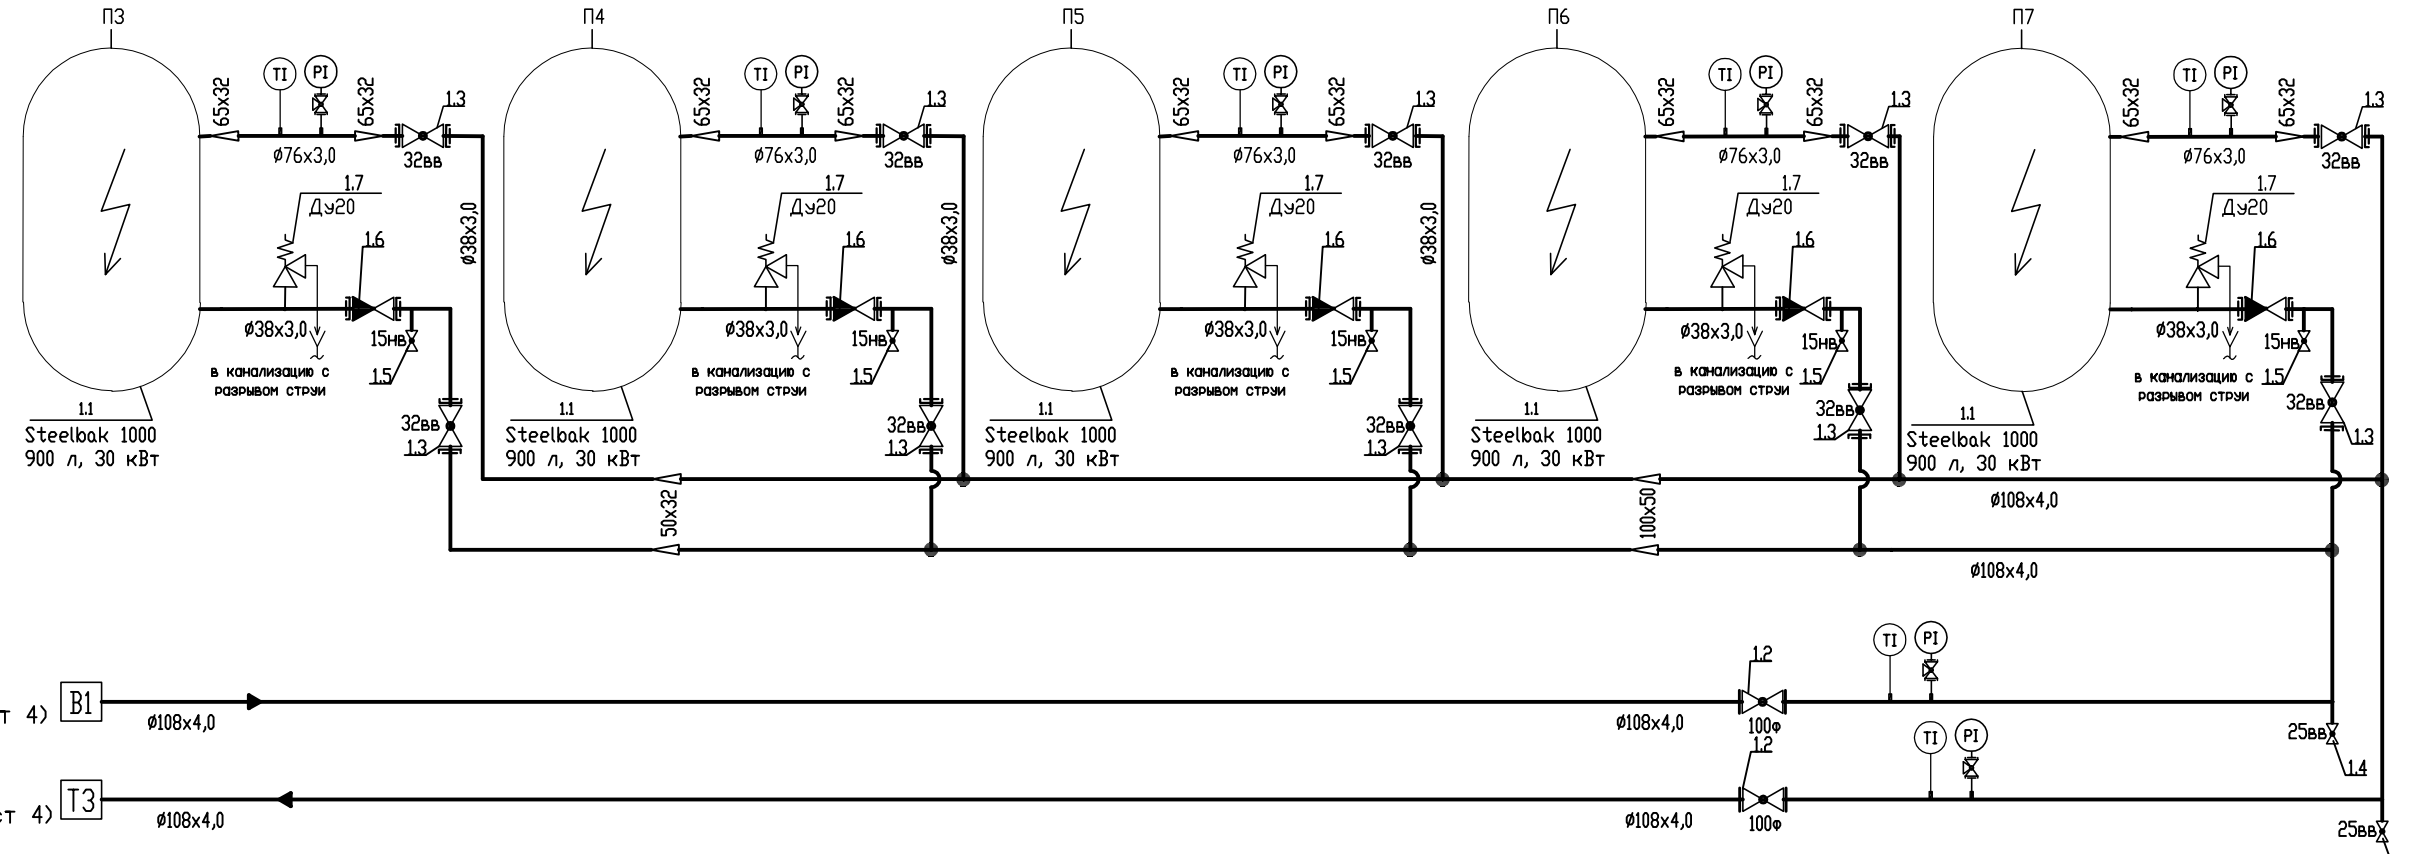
П3

65х32
TI
PI
65х32
1.3
ø76х3,0
32вв
1.7
Ду20
1.6
ø38х3,0
ø38х3,0
15нв
в канализацию с разрывом струи
1.5
32вв
1.3
1.1
Steelbak 1000
900 л, 30 кВт

П4

65х32
TI
PI
65х32
1.3
ø76х3,0
32вв
1.7
Ду20
1.6
ø38х3,0
ø38х3,0
15нв
в канализацию с разрывом струи
1.5
32вв
1.3
1.1
Steelbak 1000
900 л, 30 кВт

П5

65х32
TI
PI
65х32
1.3
ø76х3,0
32вв
1.7
Ду20
1.6
ø38х3,0
ø38х3,0
15нв
в канализацию с разрывом струи
1.5
32вв
1.3
1.1
Steelbak 1000
900 л, 30 кВт

П6

65х32
TI
PI
65х32
1.3
ø76х3,0
32вв
1.7
Ду20
1.6
ø38х3,0
15нв
в канализацию с разрывом струи
1.5
32вв
1.3
1.1
Steelbak 1000
900 л, 30 кВт

П7

65х32
TI
PI
65х32
1.3
ø76х3,0
32вв
1.7
Ду20
1.6
ø38х3,0
15нв
в канализацию с разрывом струи
1.5
32вв
1.3
1.1
Steelbak 1000
900 л, 30 кВт

50х32
100х50
ø108х4,0
ø108х4,0

т 4) B1
ø108х4,0
1.2
ø108х4,0
100ф
TI
PI
25вв
1.4

ст 4) T3
ø108х4,0
1.2
ø108х4,0
100ф
TI
PI
25вв